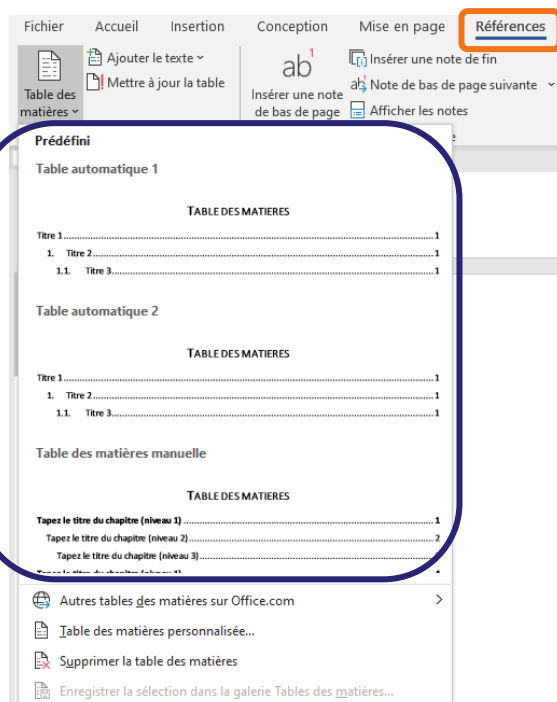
Fichier Accueil Insertion Conception Mise en page Références

Table des matières

Ajouter le texte

Mettre à jour la table

ab¹ Insérer une note de bas de page

Insérer une note de fin

Note de bas de page suivante

Afficher les notes

Prédéfini

Table automatique 1

TABLE DES MATIERES

Titre 1.....1

1. Titre 2.....1

1.1. Titre 3.....1

Table automatique 2

TABLE DES MATIERES

Titre 1.....1

1. Titre 2.....1

1.1. Titre 3.....1

Table des matières manuelle

TABLE DES MATIERES

Tapez le titre du chapitre (niveau 1).....1

Tapez le titre du chapitre (niveau 2).....2

Tapez le titre du chapitre (niveau 3).....3

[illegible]

Autres tables des matières sur Office.com

Table des matières personnalisée...

Supprimer la table des matières

Enregistrer la sélection dans la galerie Tables des matières...